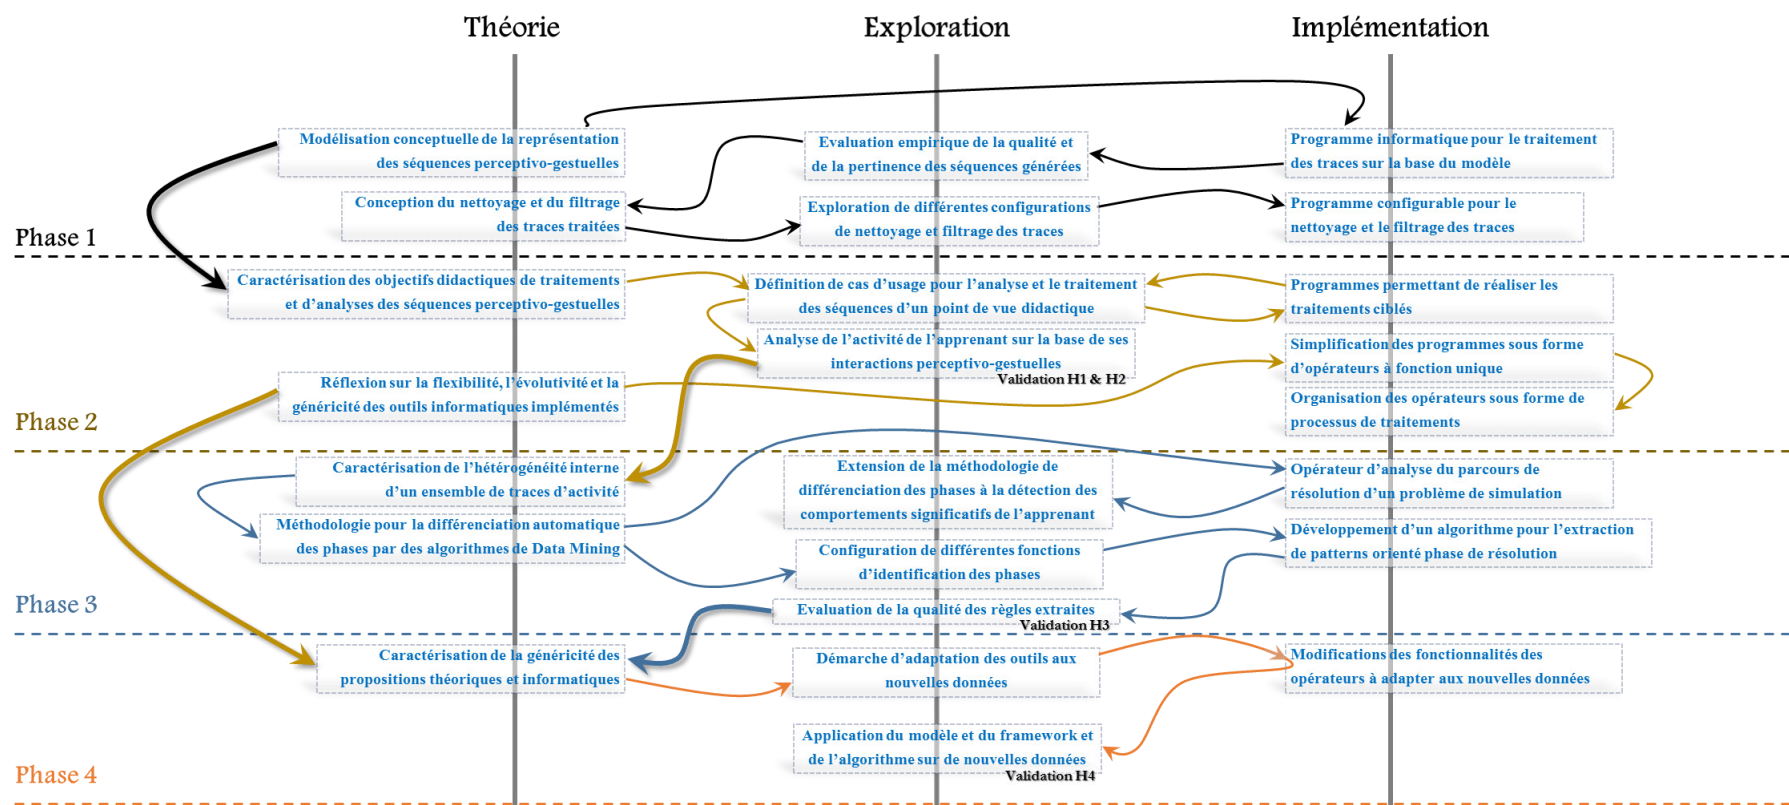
Théorie

Exploration

Implémentation

Modélisation conceptuelle de la représentation des séquences perceptivo-gestuelles

Evaluation empirique de la qualité et de la pertinence des séquences générées

Programme informatique pour le traitement des traces sur la base du modèle

Conception du nettoyage et du filtrage des traces traitées

Exploration de différentes configurations de nettoyage et filtrage des traces

Programme configurable pour le nettoyage et le filtrage des traces

Phase 1

Caractérisation des objectifs didactiques de traitements et d'analyses des séquences perceptivo-gestuelles

Définition de cas d'usage pour l'analyse et le traitement des séquences d'un point de vue didactique

Programmes permettant de réaliser les traitements ciblés

Analyse de l'activité de l'apprenant sur la base de ses interactions perceptivo-gestuelles

Validation H1 & H2

Simplification des programmes sous forme d'opérateurs à fonction unique

Réflexion sur la flexibilité, l'évolutivité et la généricité des outils informatiques implémentés

Organisation des opérateurs sous forme de processus de traitements

Phase 2

Caractérisation de l'hétérogénéité interne d'un ensemble de traces d'activité

Extension de la méthodologie de différenciation des phases à la détection des comportements significatifs de l'apprenant

Opérateur d'analyse du parcours de résolution d'un problème de simulation

Méthodologie pour la différenciation automatique des phases par des algorithmes de Data Mining

Configuration de différentes fonctions d'identification des phases

Développement d'un algorithme pour l'extraction de patterns orienté phase de résolution

Evaluation de la qualité des règles extraites

Validation H3

Phase 3

Caractérisation de la généricité des propositions théoriques et informatiques

Démarche d'adaptation des outils aux nouvelles données

Modifications des fonctionnalités des opérateurs à adapter aux nouvelles données

Application du modèle et du framework et de l'algorithme sur de nouvelles données

Validation H4

Phase 4